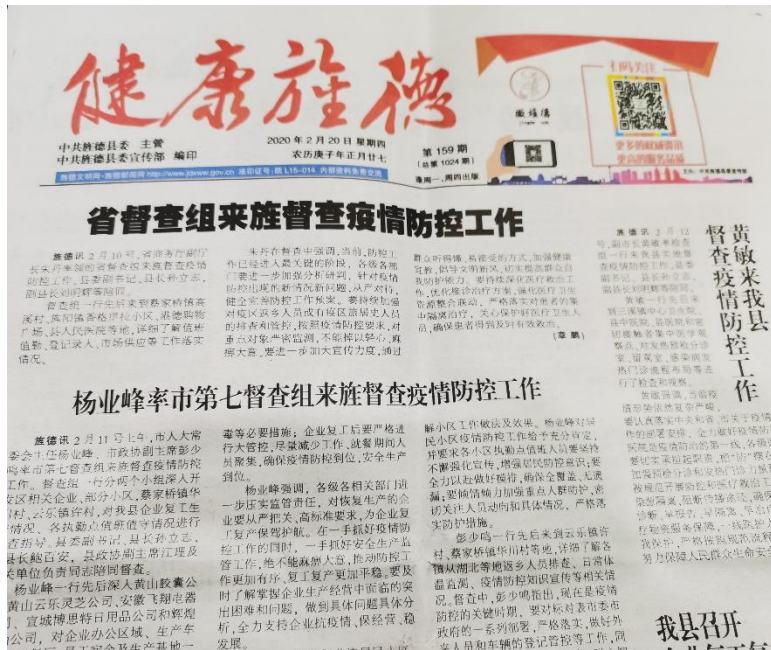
健康旌德

中共旌德县委 主管
中共旌德县委宣传部 编印

2020 年 2 月 20 日 星期四
农历庚子年正月廿七

第 159 期
(总第 1024 期)
每周一、周四出版

扫码关注

省督查组来旌督查疫情防控工作

旌德讯 2 月 10 日，省商务厅副厅长来旌督查疫情防控工作，县委副书记、县长孙立东，副县长刘国辉等陪同。

督查组一行先后来到蔡家桥镇华溪村、庙首镇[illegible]等地，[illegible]广场、县人民医院等地，详细了解值班值勤、登记录入、市场供应等工作落实情况。

来旌督查中强调，当前，防控工作已经进入最关键的阶段，各级各部门要进一步加强分析研判，针对疫情防控出现的新情况新问题，从严对待，健全完善防控工作体系。要持续加强对疫区返乡人员或有疫区旅居史人员的排查和管控，按照疫情防控要求，对重点对象严密监测，不能掉以轻心，确保大局。要进一步加大宣传力度，调动群众听得懂、易接受的方式，加强健康宣教，倡导文明新风，切实提高群众自我防护能力。要持续深化医疗救治工作，优化救治流程，强化医疗卫生资源整合联动，严格落实对患者的集中隔离治疗，关心保护好医疗卫生人员，确保患者得到及时有效救治。
(章鹏)

黄敏来我县督查疫情防控工作

旌德讯 2 月 12 日，副市长黄敏来我县督查疫情防控工作，县委副书记、县长孙立东，副县长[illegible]陪同。

黄敏一行先后来到三溪镇中心卫生院、县中医院、蔡家桥镇等地，详细了解疫情防控、卡口查验等情况，并察看了疫情防控工作。

黄敏强调，当前疫情形势依然复杂严峻，要认真落实中央和省、市关于疫情防控的部署要求，全力做好疫情防控各项工作。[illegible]

杨业峰率市第七督查组来旌督查疫情防控工作

旌德讯 2 月 11 日上午，市人大常委会主任杨业峰、市政协副主席彭少鸣率市第七督查组来旌督查疫情防控工作。督查组一行分两个小组深入开发区相关企业、部分小区、蔡家桥镇华溪村、云乐镇许村，对我县企业复工生产情况、各镇勤点值班值守情况进行督查指导。县委副书记、县长孙立东，县长助理汪，县政协副主席江理及县直单位负责同志陪同督查。

杨业峰一行先后深入黄山长鑫公司、黄山云乐灵芝公司、安徽飞翔电器、宣城博思特日用品公司和辉煌公司，对企业办公区域、生产车

毒等必要措施；企业复工后要严格进行大督控，尽量减少工作，就餐用间人员聚集，确保疫情防控到位，安全生产到位。

杨业峰强调，各级各相关部门进一步压实监管责任，对恢复生产的企业要从严把关，高标准要求，为企业复工复产保驾护航。在一手抓好疫情防控工作的同时，一手抓好安全生产监管工作，绝不能麻痹大意，推动防控工作更加有序，复工复产更加平稳。要及时了解掌握企业生产经营中面临的实出困难和问题，做到具体问题具体分析，全力支持企业抗疫情、保经营、稳发展。

解小区工作做法及成效。杨业峰对旌民小区疫情防控工作给予充分肯定，并要求各小区执勤点值班人员要坚持不懈强化宣传，增强居民防控意识；要全力以赴做好排查，确保全覆盖、无遗漏；要随情随力加强重点人群防护，对返乡人员动向和具体情况，严格落实防护措施。

彭少鸣一行先后来到云乐镇许村、蔡家桥镇华川村等地，详细了解各镇从湖北等地返乡人员排查、日常体温监测、疫情防控知识宣传等相关情况。督查中，彭少鸣指出，现在是疫情防控的关键时期，要对标对表市委市政府的一系列部署，严格落实，做好外来人员和车辆的登记管控等工作，同

我县召开